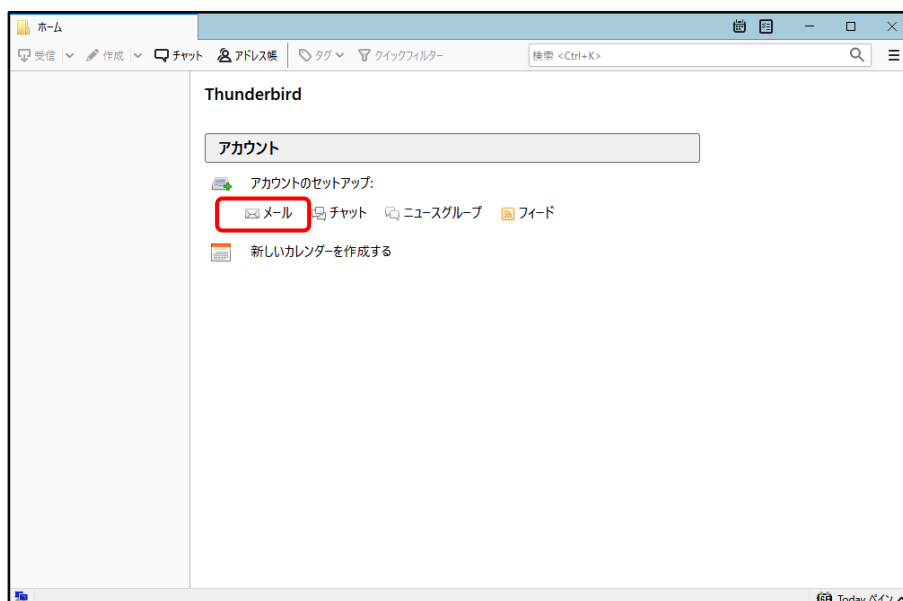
ホーム

受信 作成 チャット アドレス帳 タグ クイックフィルター 検索 <Ctrl+K>

Thunderbird

アカウント

アカウントのセットアップ:

メール チャット ニュースグループ フィード

新しいカレンダーを作成する

Today ペイン